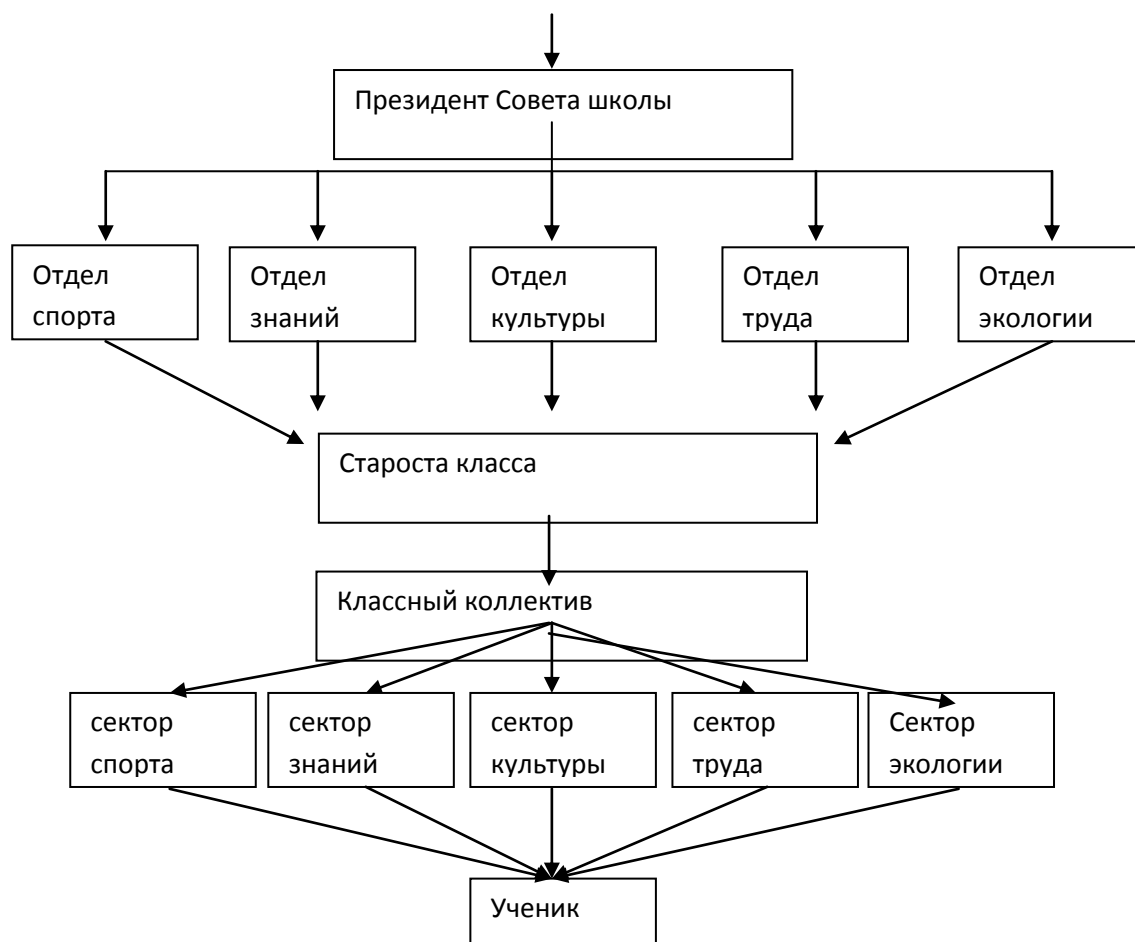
Президент Совета школы

Отдел спорта

Отдел знаний

Отдел культуры

Отдел труда

Отдел экологии

Староста класса

Классный коллектив

сектор спорта

сектор знаний

сектор культуры

сектор труда

Сектор экологии

Ученик